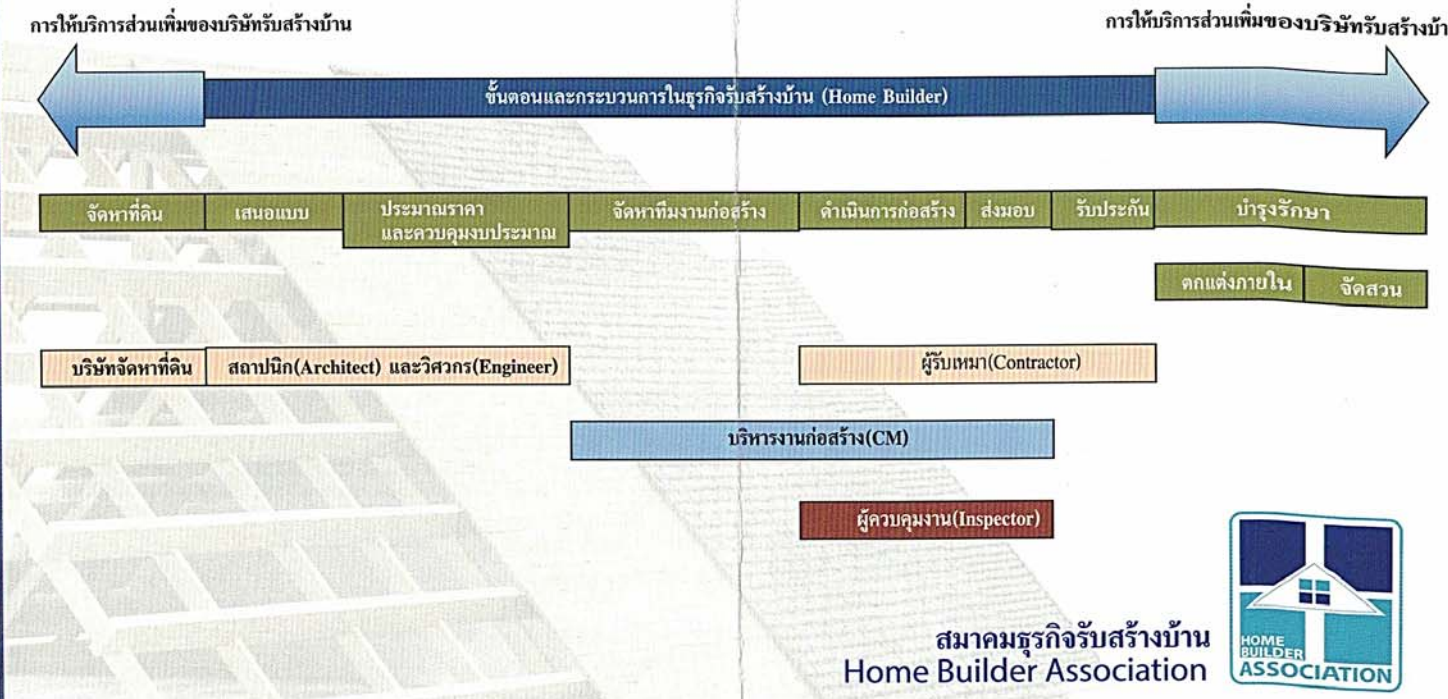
การให้บริการส่วนเพิ่มของบริษัทรับสร้างบ้าน

การให้บริการส่วนเพิ่มของบริษัทรับสร้างบ้า

ขั้นตอนและกระบวนการในธุรกิจรับสร้างบ้าน (Home Builder)

จัดหาที่ดิน

เสนอแบบ

ประมาณราคา และควบคุมงบประมาณ

จัดหาทีมงานก่อสร้าง

ดำเนินการก่อสร้าง

ส่งมอบ

รับประกัน

บำรุงรักษา

ตกแต่งภายใน

จัดสวน

บริษัทจัดหาที่ดิน

สถาปนิก(Architect) และวิศวกร(Engineer)

ผู้รับเหมา(Contractor)

บริหารงานก่อสร้าง(CM)

ผู้ควบคุมงาน(Inspector)

สมาคมธุรกิจรับสร้างบ้าน
Home Builder Association

HOME BUILDER ASSOCIATION